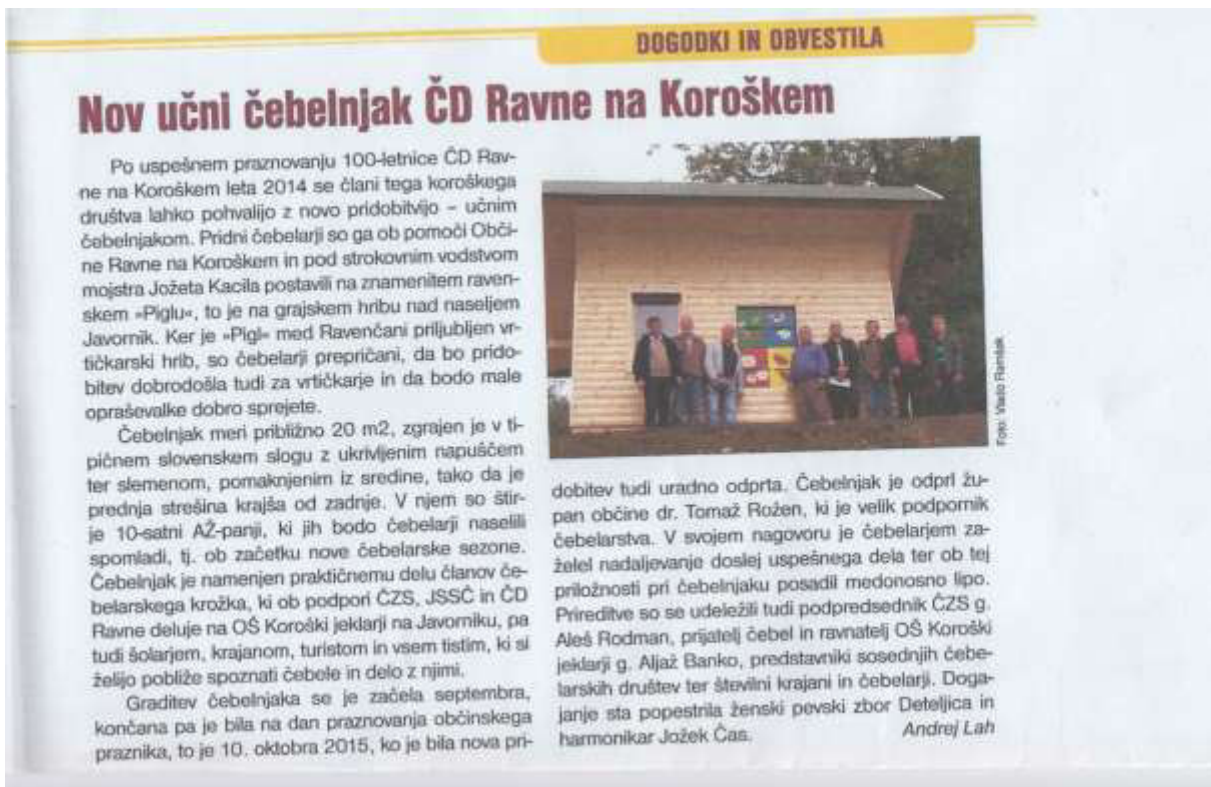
DOGODKI IN OBVESTILA

Nov učni čebelnjak ČD Ravne na Koroškem

Po uspešnem praznovanju 100-letnice ČD Ravne na Koroškem leta 2014 se člani tega koroškega društva lahko pohvalijo z novo pridobitvijo – učnim čebelnjakom. Pridni čebelarji so ga ob pomoči Občine Ravne na Koroškem in pod strokovnim vodstvom mojstra Jožeta Kacila postavili na znamenitem ravenskem »Piglu«, to je na grajskem hribu nad naseljem Javornik. Ker je »Pigl« med Ravenčani priljubljen vrtičkarski hrib, so čebelarji prepričani, da bo pridobitev dobrodošla tudi za vrtičkarje in da bodo male opraševalke dobro sprejete.

Čebelnjak meri približno 20 m2, zgrajen je v tipičnem slovenskem slogu z ukrivljenim napuščem ter slemenom, pomaknjenim iz sredine, tako da je prednja strešina krajša od zadnje. V njem so štirje 10-satni AŽ-panji, ki jih bodo čebelarji naselili spomladi, tj. ob začetku nove čebelarske sezone. Čebelnjak je namenjen praktičnemu delu članov čebelarskega krožka, ki ob podpori ČZS, JSSČ in ČD Ravne deluje na OŠ Koroški jeklarji na Javorniku, pa tudi šolarjem, krajanom, turistom in vsem tistim, ki si želijo pobliže spoznati čebele in delo z njimi.

Graditev čebelnjaka se je začela septembra, končana pa je bila na dan praznovanja občinskega praznika, to je 10. oktobra 2015, ko je bila nova pridobitev tudi uradno odprta. Čebelnjak je odprl župan občine dr. Tomaž Rožen, ki je velik podpornik čebelarstva. V svojem nagovoru je čebelarjem zaželel nadaljevanje doslej uspešnega dela ter ob tej priložnosti pri čebelnjaku posadil medonosno lipo. Prireditve so se udeležili tudi podpredsednik ČZS g. Aleš Rodman, prijatelj čebel in ravnatelj OŠ Koroški jeklarji g. Aljaž Banko, predstavniki sosednjih čebelarskih društev ter številni krajani in čebelarji. Dogajanje sta popestrila ženski pevski zbor Deteljica in harmonikar Jožek Čas.

Andrej Lah

Foto: Vlado Ranšak